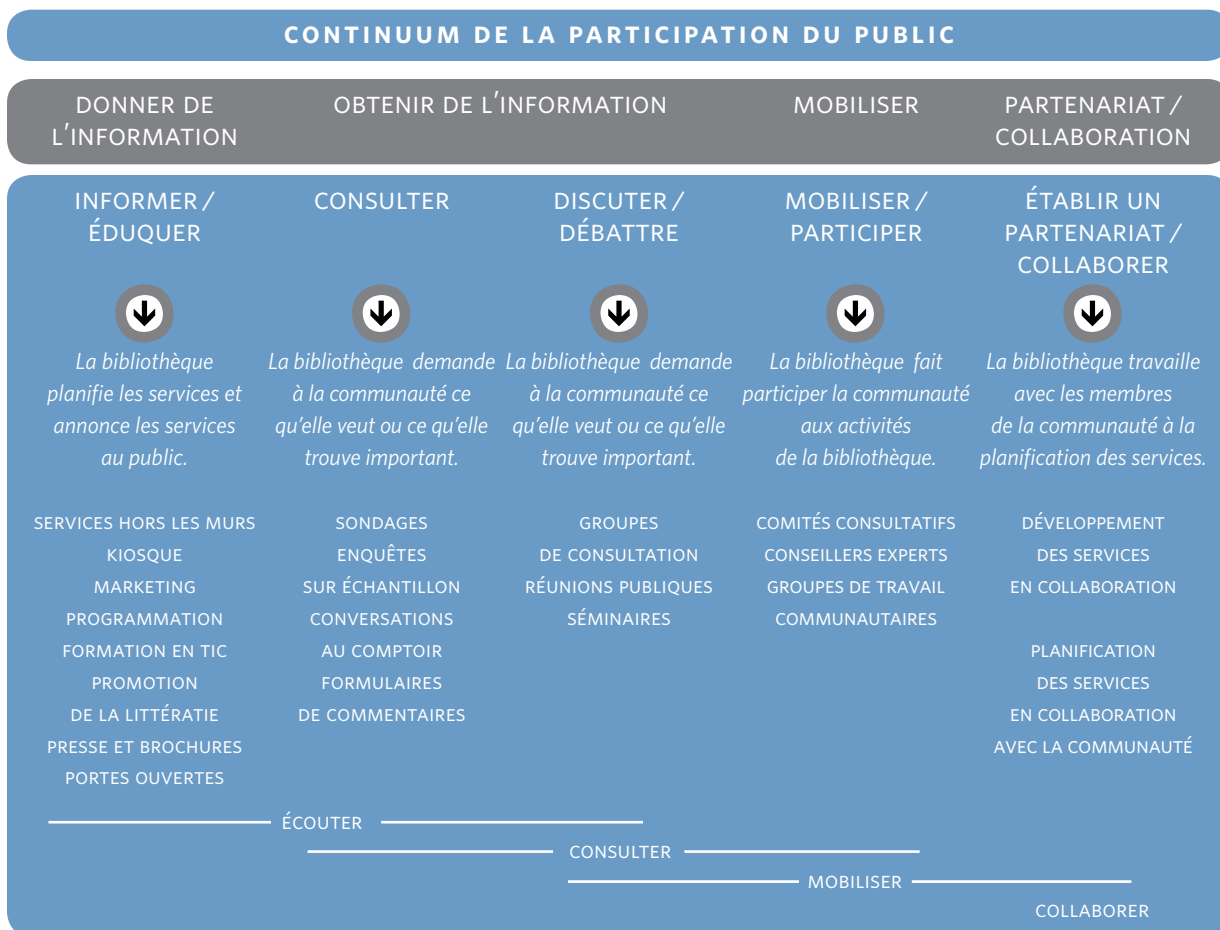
CONTINUUM DE LA PARTICIPATION DU PUBLIC

DONNER DE L'INFORMATION

OBTENIR DE L'INFORMATION

MOBILISER

PARTENARIAT / COLLABORATION

INFORMER / ÉDUQUER

La bibliothèque planifie les services et annonce les services au public.

SERVICES HORS LES MURS
KIOSQUE
MARKETING
PROGRAMMATION
FORMATION EN TIC
PROMOTION DE LA LITTÉRATIE
PRESSE ET BROCHURES
PORTES OUVERTES

CONSULTER

La bibliothèque demande à la communauté ce qu'elle veut ou ce qu'elle trouve important.

SONDAGES
ENQUÊTES SUR ÉCHANTILLON
CONVERSATIONS AU COMPTOIR
FORMULAIRES DE COMMENTAIRES

DISCUTER / DÉBATTRE

La bibliothèque demande à la communauté ce qu'elle veut ou ce qu'elle trouve important.

GROUPES DE CONSULTATION
RÉUNIONS PUBLIQUES
SÉMINAIRES

MOBILISER / PARTICIPER

La bibliothèque fait participer la communauté aux activités de la bibliothèque.

COMITÉS CONSULTATIFS
CONSEILLERS EXPERTS
GROUPES DE TRAVAIL COMMUNAUTAIRES

ÉTABLIR UN PARTENARIAT / COLLABORER

La bibliothèque travaille avec les membres de la communauté à la planification des services.

DÉVELOPPEMENT DES SERVICES EN COLLABORATION

PLANIFICATION DES SERVICES EN COLLABORATION AVEC LA COMMUNAUTÉ

ÉCOUTER

CONSULTER

MOBILISER

COLLABORER